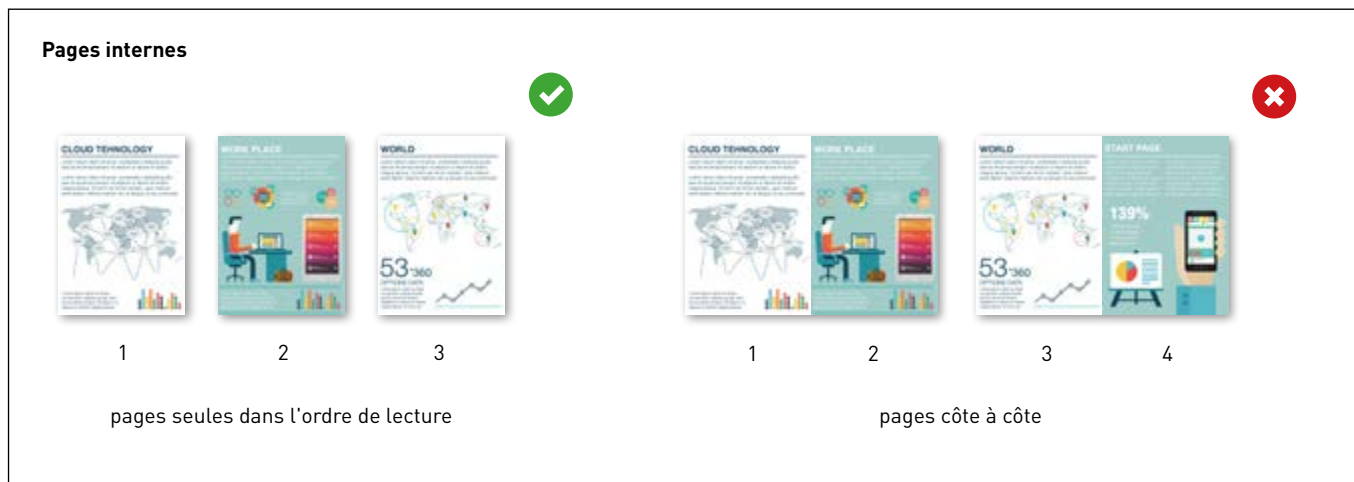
**Pages internes**

CLOUD TEHNOLOGY

WORK PLACE

WORLD

53 360

1

2

3

pages seules dans l'ordre de lecture

CLOUD TEHNOLOGY

WORK PLACE

WORLD

53 360

START PAGE

139%

1

2

3

4

pages côte à côte